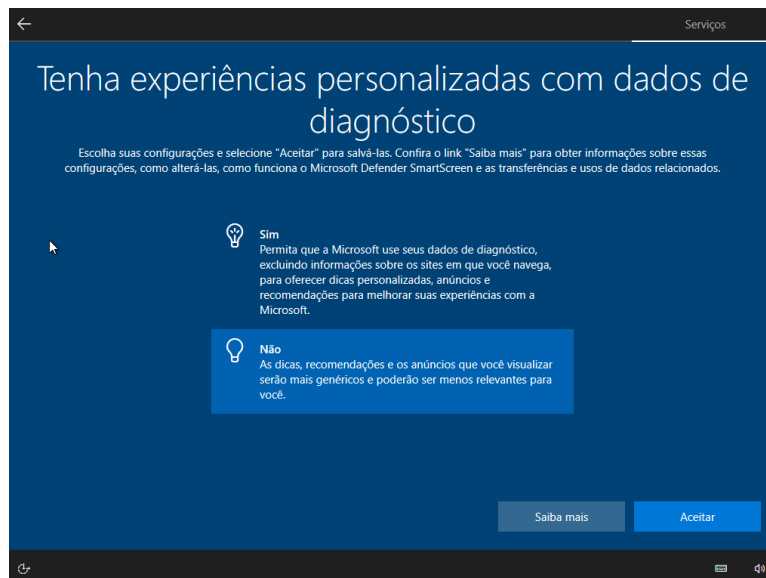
Serviços

Tenha experiências personalizadas com dados de diagnóstico

Escolha suas configurações e selecione "Aceitar" para salvá-las. Confira o link "Saiba mais" para obter informações sobre essas configurações, como alterá-las, como funciona o Microsoft Defender SmartScreen e as transferências e usos de dados relacionados.

Sim
Permita que a Microsoft use seus dados de diagnóstico, excluindo informações sobre os sites em que você navega, para oferecer dicas personalizadas, anúncios e recomendações para melhorar suas experiências com a Microsoft.

Não
As dicas, recomendações e os anúncios que você visualizar serão mais genéricos e poderão ser menos relevantes para você.

Saiba mais

Aceitar